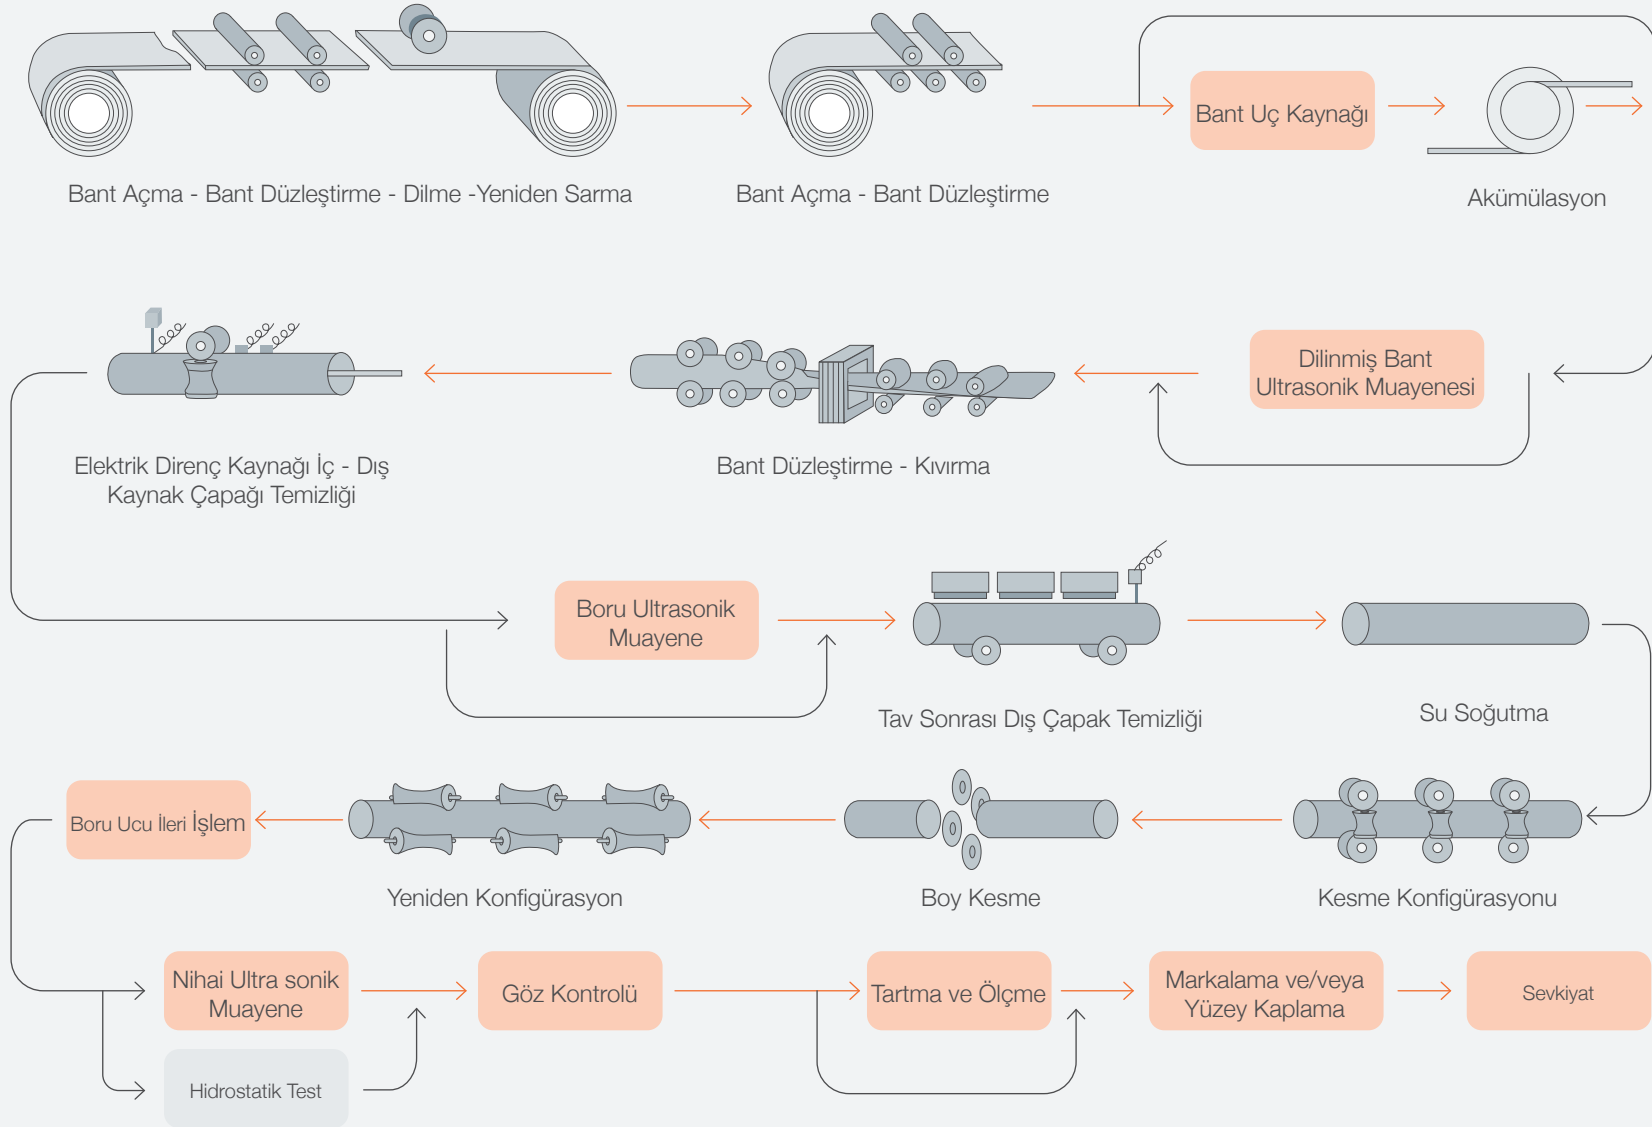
Bant Açma - Bant Düzleştirme - Dilme -Yeniden Sarma

Bant Açma - Bant Düzleştirme

Bant Uç Kaynağı

Akümülasyon

Dilinmiş Bant Ultrasonik Muayenesi

Bant Düzleştirme - Kıvırma

Elektrik Direnç Kaynağı İç - Dış Kaynak Çapağı Temizliği

Boru Ultrasonik Muayene

Tav Sonrası Dış Çapak Temizliği

Su Soğutma

Kesme Konfigürasyonu

Boy Kesme

Yeniden Konfigürasyon

Boru Ucu İleri İşlem

Nihai Ultra sonik Muayene

Hidrostatik Test

Göz Kontrolü

Tartma ve Ölçme

Markalama ve/veya Yüzey Kaplama

Sevkiyat